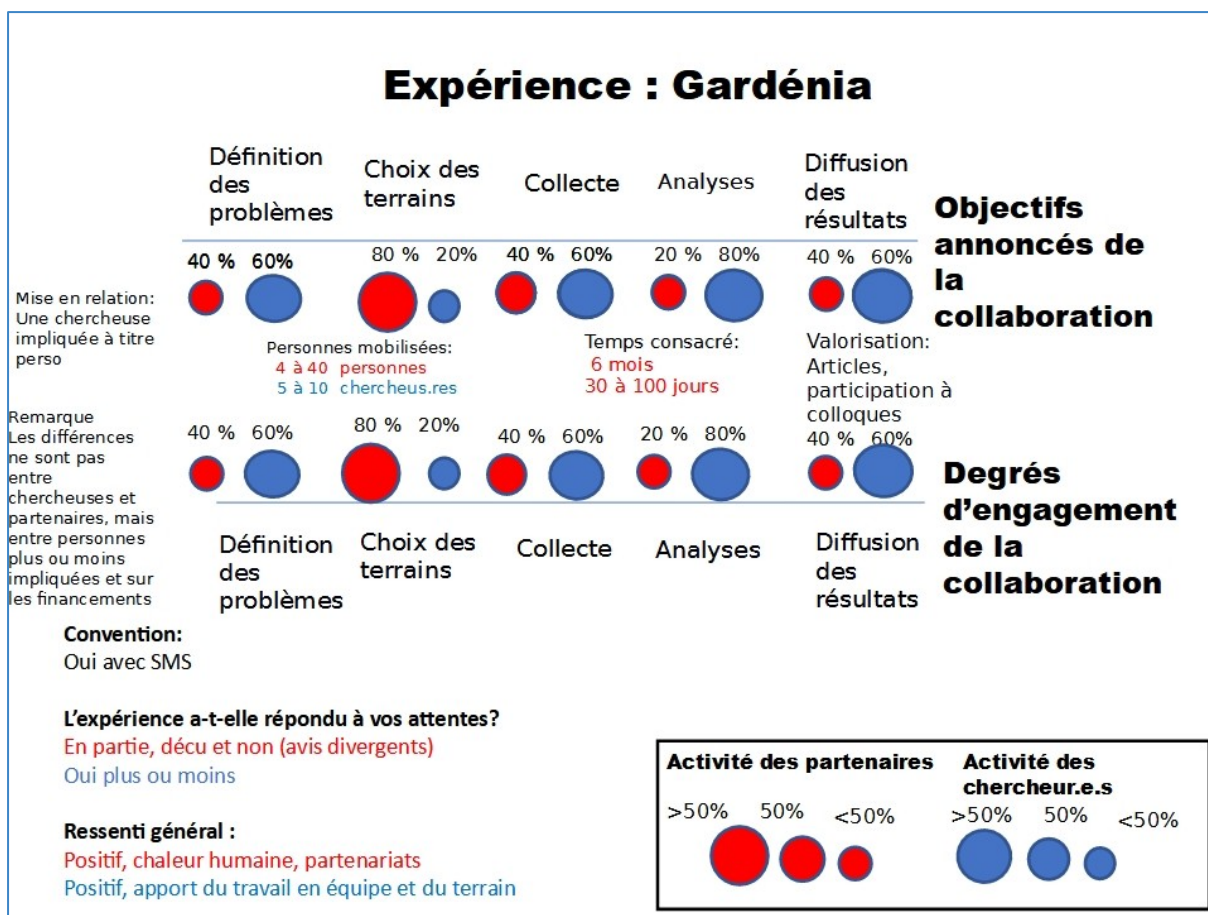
Expérience : Gardénia

Définition des problèmes

Choix des terrains

Collecte

Analyses

Diffusion des résultats

Objectifs annoncés de la collaboration

40 % 60%

80 % 20%

40 % 60%

20 % 80%

40 % 60%

Mise en relation: Une chercheuse impliquée à titre perso

Personnes mobilisées:
4 à 40 personnes
5 à 10 chercheus.res

Temps consacré:
6 mois
30 à 100 jours

Valorisation: Articles, participation à colloques

Remarque
Les différences ne sont pas entre chercheuses et partenaires, mais entre personnes plus ou moins impliquées et sur les financements

40 % 60%

80 % 20%

40 % 60%

20 % 80%

40 % 60%

Degrés d'engagement de la collaboration

Définition des problèmes

Choix des terrains

Collecte

Analyses

Diffusion des résultats

Convention:
Oui avec SMS

L'expérience a-t-elle répondu à vos attentes?
En partie, décu et non (avis divergents)
Oui plus ou moins

Ressenti général :
Positif, chaleur humaine, partenariats
Positif, apport du travail en équipe et du terrain

Activité des partenaires
>50% 50% <50%

Activité des chercheur.e.s
>50% 50% <50%